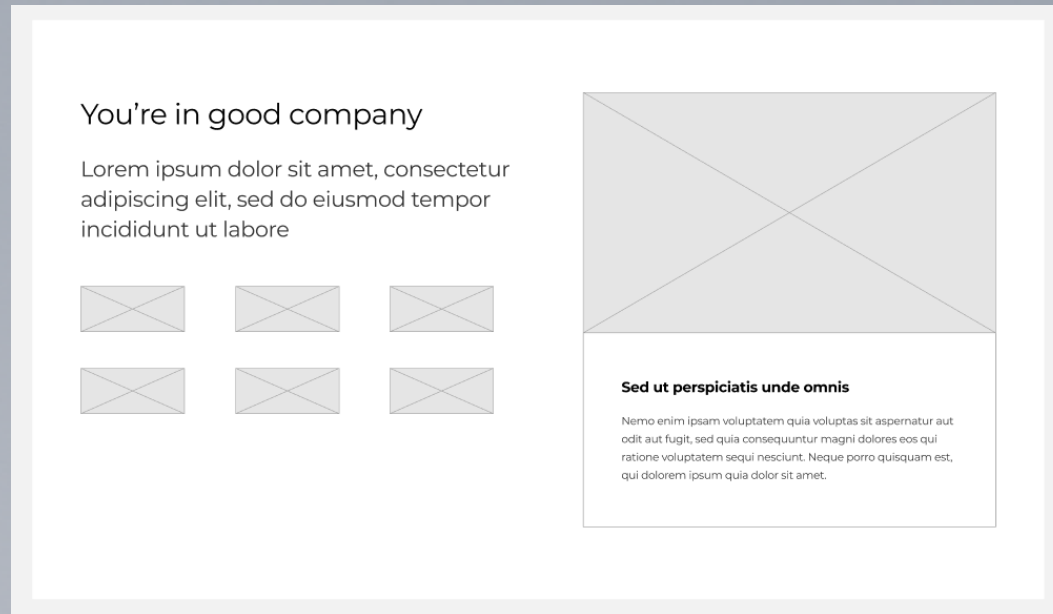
You’re in good company

Lorem ipsum dolor sit amet, consectetur adipiscing elit, sed do eiusmod tempor incididunt ut labore

Sed ut perspiciatis unde omnis

Nemo enim ipsam voluptatem quia voluptas sit aspernatur aut odit aut fugit, sed quia consequuntur magni dolores eos qui ratione voluptatem sequi nesciunt. Neque porro quisquam est, qui dolorem ipsum quia dolor sit amet.